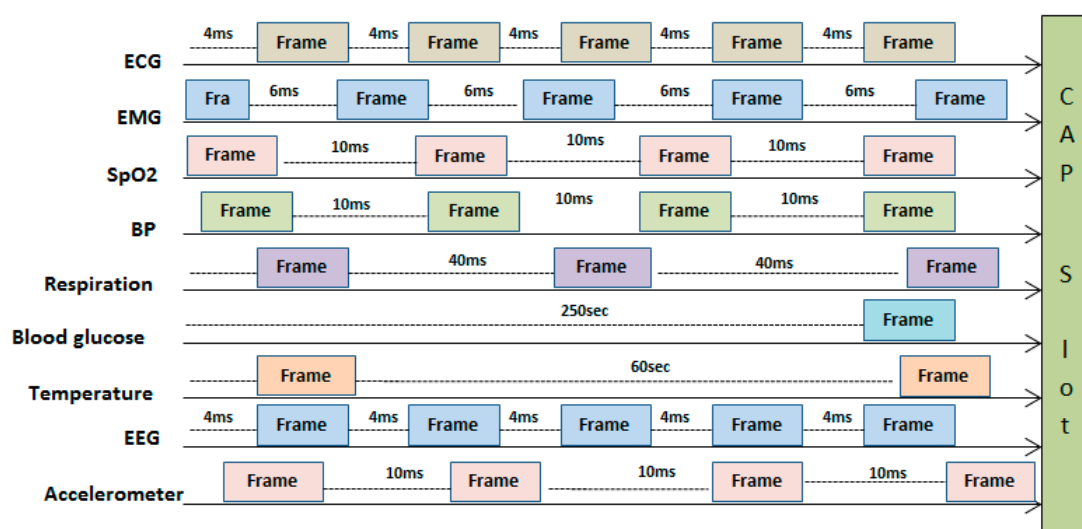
4ms Frame 4ms Frame 4ms Frame 4ms Frame 4ms Frame
ECG

Fra 6ms Frame 6ms Frame 6ms Frame 6ms Frame
EMG

Frame 10ms Frame 10ms Frame 10ms Frame
SpO2

Frame 10ms Frame 10ms Frame 10ms Frame
BP

Frame 40ms Frame 40ms Frame
Respiration

250sec Frame
Blood glucose

Frame 60sec Frame
Temperature

4ms Frame 4ms Frame 4ms Frame 4ms Frame 4ms Frame
EEG

Frame 10ms Frame 10ms Frame 10ms Frame
Accelerometer

C A P S I o t